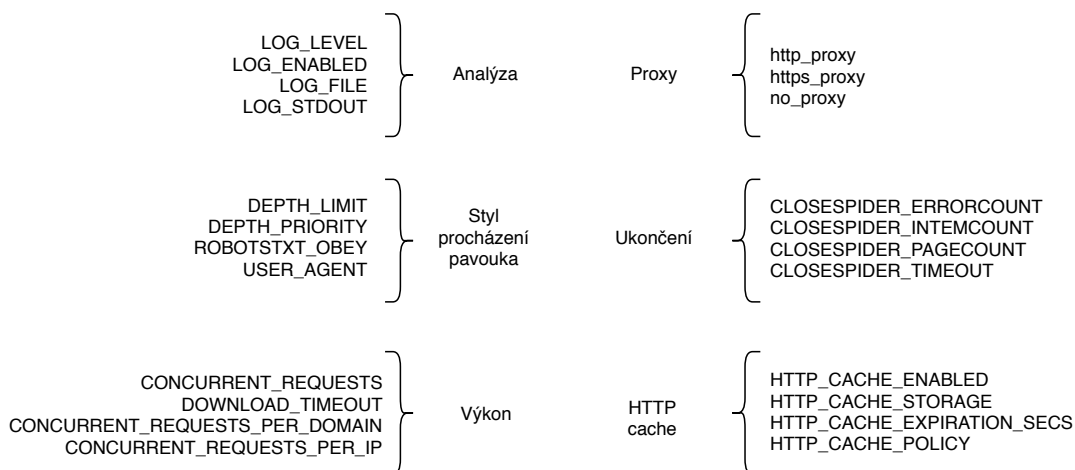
LOG_LEVEL
LOG_ENABLED
LOG_FILE
LOG_STDOUT

Analýza

Proxy

http_proxy
https_proxy
no_proxy

DEPTH_LIMIT
DEPTH_PRIORITY
ROBOTSTXT_OBEY
USER_AGENT

Styl procházení pavouka

Ukončení

CLOSESPIDER_ERRORCOUNT
CLOSESPIDER_INTEMCOUNT
CLOSESPIDER_PAGECOUNT
CLOSESPIDER_TIMEOUT

CONCURRENT_REQUESTS
DOWNLOAD_TIMEOUT
CONCURRENT_REQUESTS_PER_DOMAIN
CONCURRENT_REQUESTS_PER_IP

Výkon

HTTP cache

HTTP_CACHE_ENABLED
HTTP_CACHE_STORAGE
HTTP_CACHE_EXPIRATION_SECS
HTTP_CACHE_POLICY